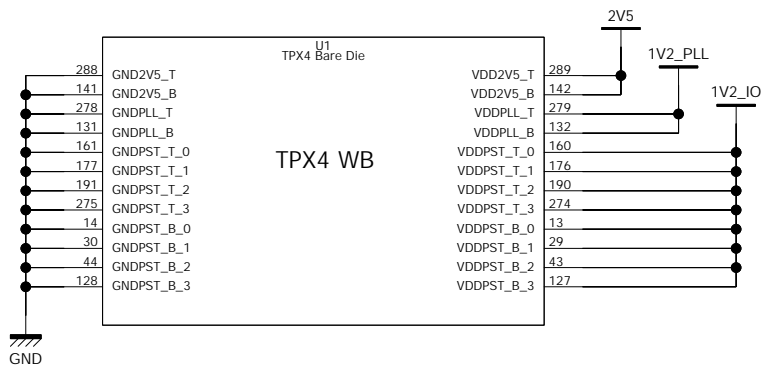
2V5

1V2_PLL

1V2_IO

U1
TPX4 Bare Die

TPX4 WB

288 GND2V5_T
141 GND2V5_B
278 GNDPLL_T
131 GNDPLL_B
161 GNDPST_T_0
177 GNDPST_T_1
191 GNDPST_T_2
275 GNDPST_T_3
14 GNDPST_B_0
30 GNDPST_B_1
44 GNDPST_B_2
128 GNDPST_B_3

VDD2V5_T 289
VDD2V5_B 142
VDDPLL_T 279
VDDPLL_B 132
VDDPST_T_0 160
VDDPST_T_1 176
VDDPST_T_2 190
VDDPST_T_3 274
VDDPST_B_0 13
VDDPST_B_1 29
VDDPST_B_2 43
VDDPST_B_3 127

GND